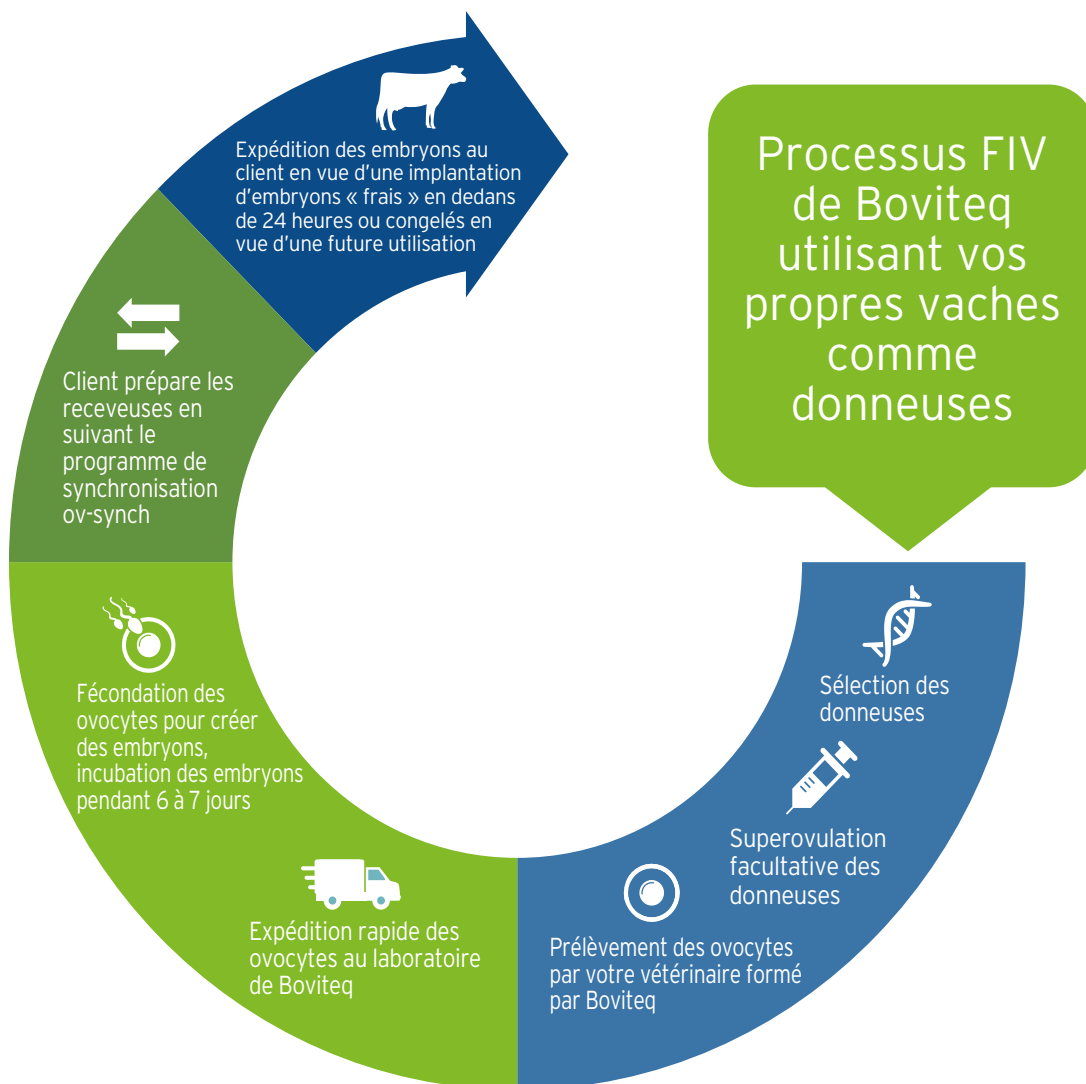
Processus FIV de Boviteq utilisant vos propres vaches comme donneuses

Sélection des donneuses

Superovulation facultative des donneuses

Prélèvement des ovocytes par votre vétérinaire formé par Boviteq

Expédition rapide des ovocytes au laboratoire de Boviteq

Fécondation des ovocytes pour créer des embryons, incubation des embryons pendant 6 à 7 jours

Client prépare les receveuses en suivant le programme de synchronisation ov-synch

Expédition des embryons au client en vue d'une implantation d'embryons « frais » en dedans de 24 heures ou congelés en vue d'une future utilisation